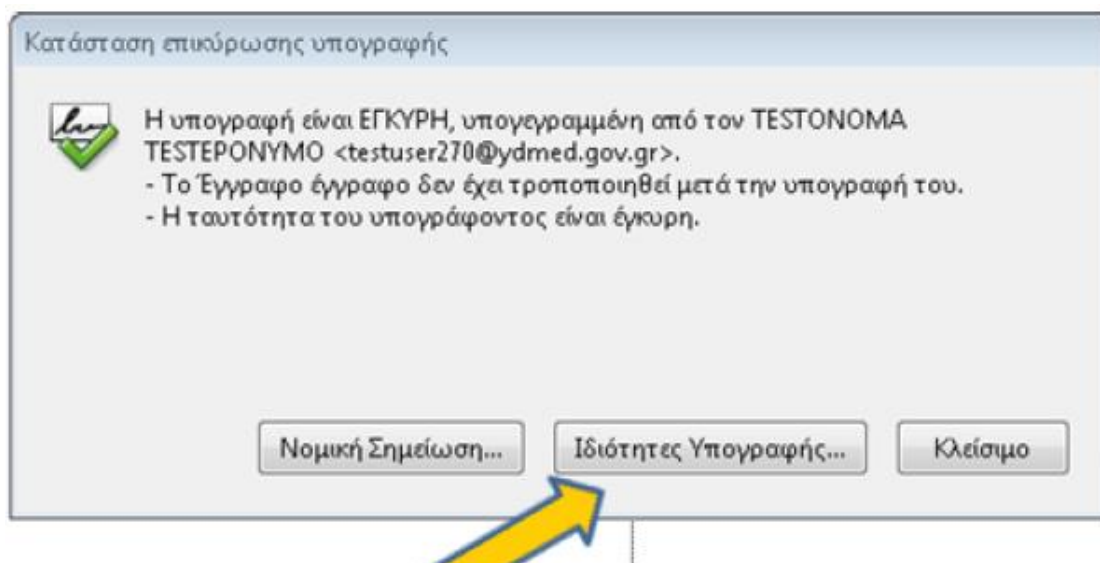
Κατάσταση επικύρωσης υπογραφής

Η υπογραφή είναι ΕΓΚΥΡΗ, υπογεγραμμένη από τον TESTONOMA TESTEPONYMO <testuser270@ydmed.gov.gr>.
- Το Έγγραφο έγγραφο δεν έχει τροποποιηθεί μετά την υπογραφή του.
- Η ταυτότητα του υπογράφοντος είναι έγκυρη.

Νομική Σημείωση...
Ιδιότητες Υπογραφής...
Κλείσιμο